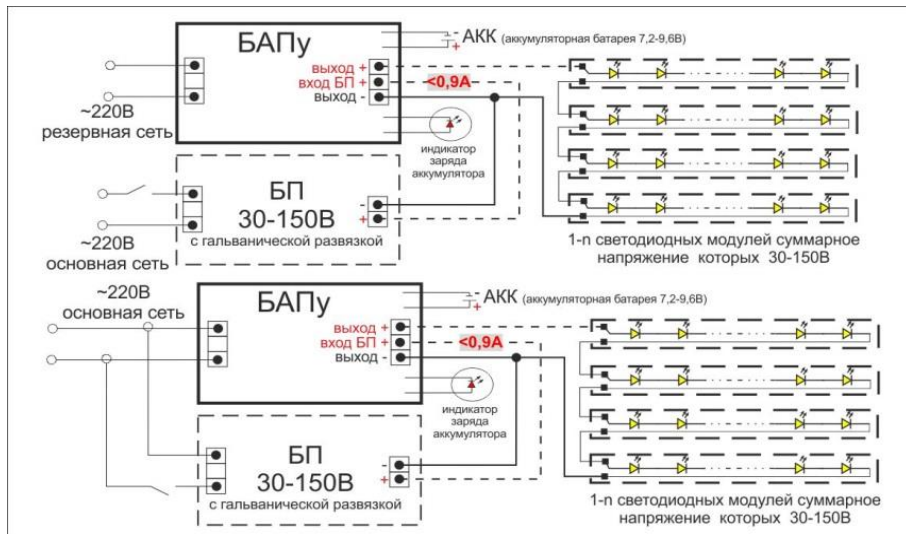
БАПу

- АКК (аккумуляторная батарея 7,2-9,6В)
+

выход +
вход БП +
выход -

<0,9А

~220В
резервная сеть

индикатор заряда аккумулятора

БП
30-150В
с гальванической развязкой

-
+

~220В
основная сеть

1-n светодиодных модулей суммарное напряжение которых 30-150В

~220В
основная сеть

БАПу

- АКК (аккумуляторная батарея 7,2-9,6В)
+

выход +
вход БП +
выход -

<0,9А

индикатор заряда аккумулятора

БП
30-150В
с гальванической развязкой

-
+

1-n светодиодных модулей суммарное напряжение которых 30-150В